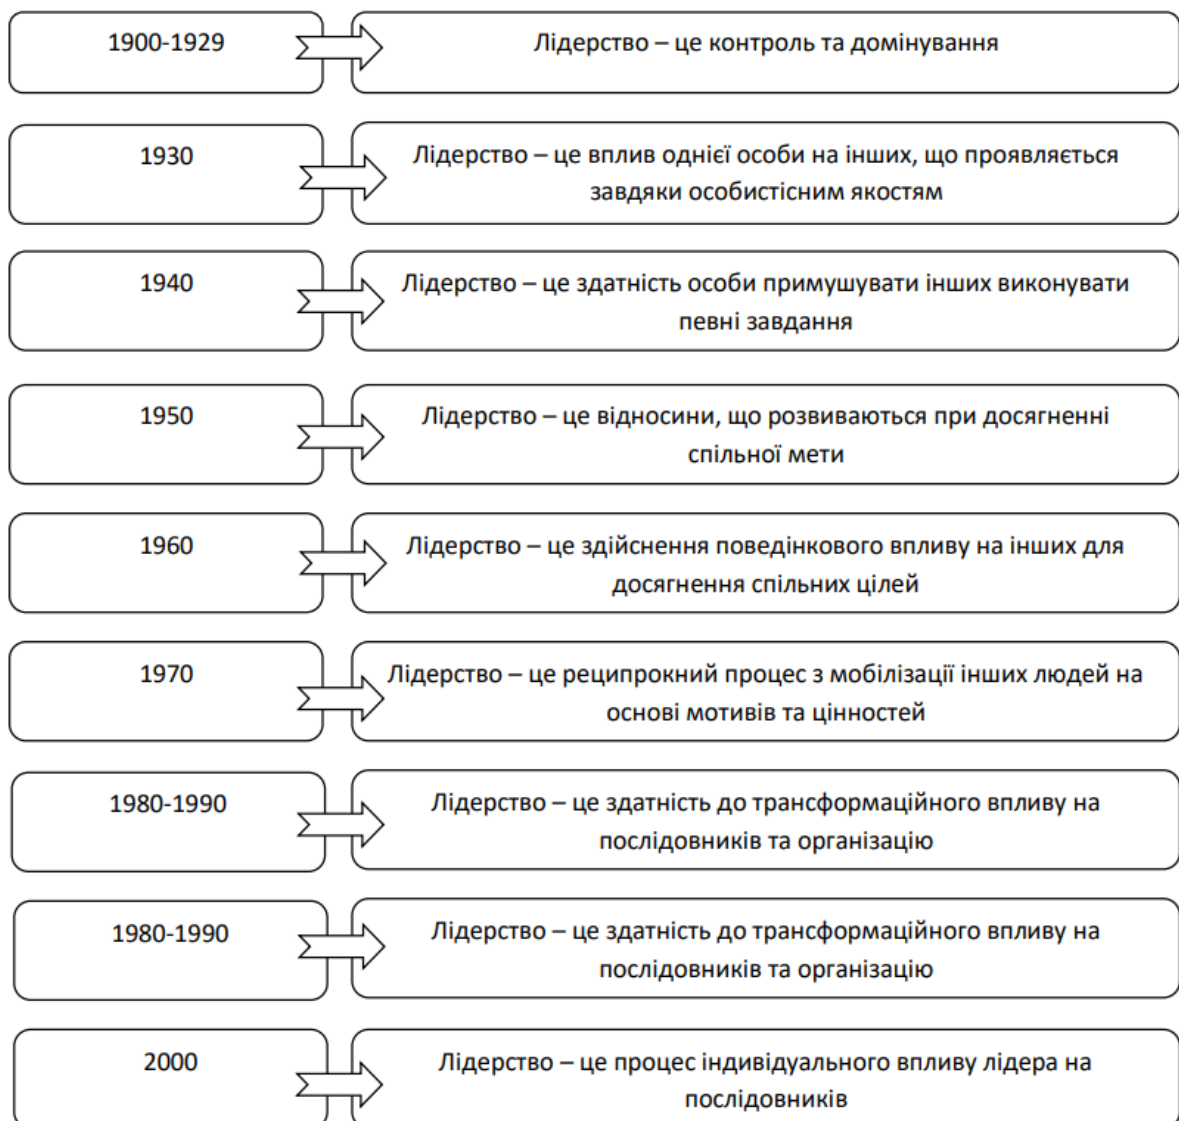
1900-1929

Лідерство – це контроль та домінування

1930

Лідерство – це вплив однієї особи на інших, що проявляється завдяки особистісним якостям

1940

Лідерство – це здатність особи примушувати інших виконувати певні завдання

1950

Лідерство – це відносини, що розвиваються при досягненні спільної мети

1960

Лідерство – це здійснення поведінкового впливу на інших для досягнення спільних цілей

1970

Лідерство – це реципрокний процес з мобілізації інших людей на основі мотивів та цінностей

1980-1990

Лідерство – це здатність до трансформаційного впливу на послідовників та організацію

1980-1990

Лідерство – це здатність до трансформаційного впливу на послідовників та організацію

2000

Лідерство – це процес індивідуального впливу лідера на послідовників